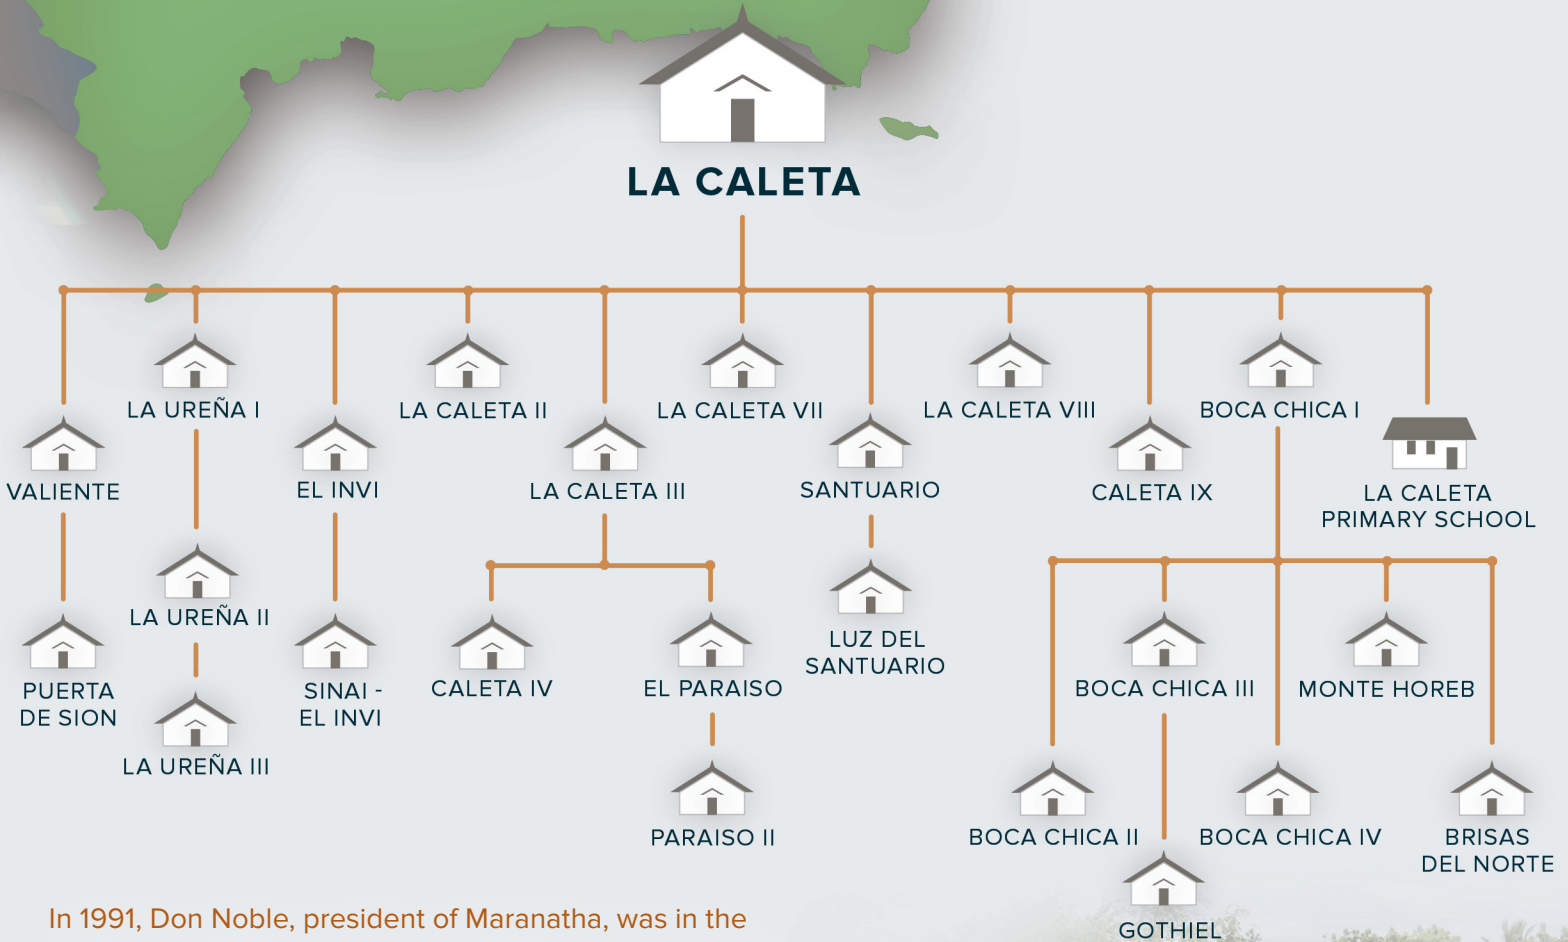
LA CALETA

VALIENTE

PUERTA DE SION

LA UREÑA I

LA UREÑA II

LA UREÑA III

EL INVI

SINAI - EL INVI

LA CALETA II

LA CALETA III

CALETA IV

EL PARAISO

PARAISO II

LA CALETA VII

SANTUARIO

LUZ DEL SANTUARIO

LA CALETA VIII

CALETA IX

BOCA CHICA I

BOCA CHICA III

MONTE HOREB

BOCA CHICA II

GOTHIEL

BOCA CHICA IV

BRISAS DEL NORTE

LA CALETA PRIMARY SCHOOL

In 1991, Don Noble, president of Maranatha, was in the